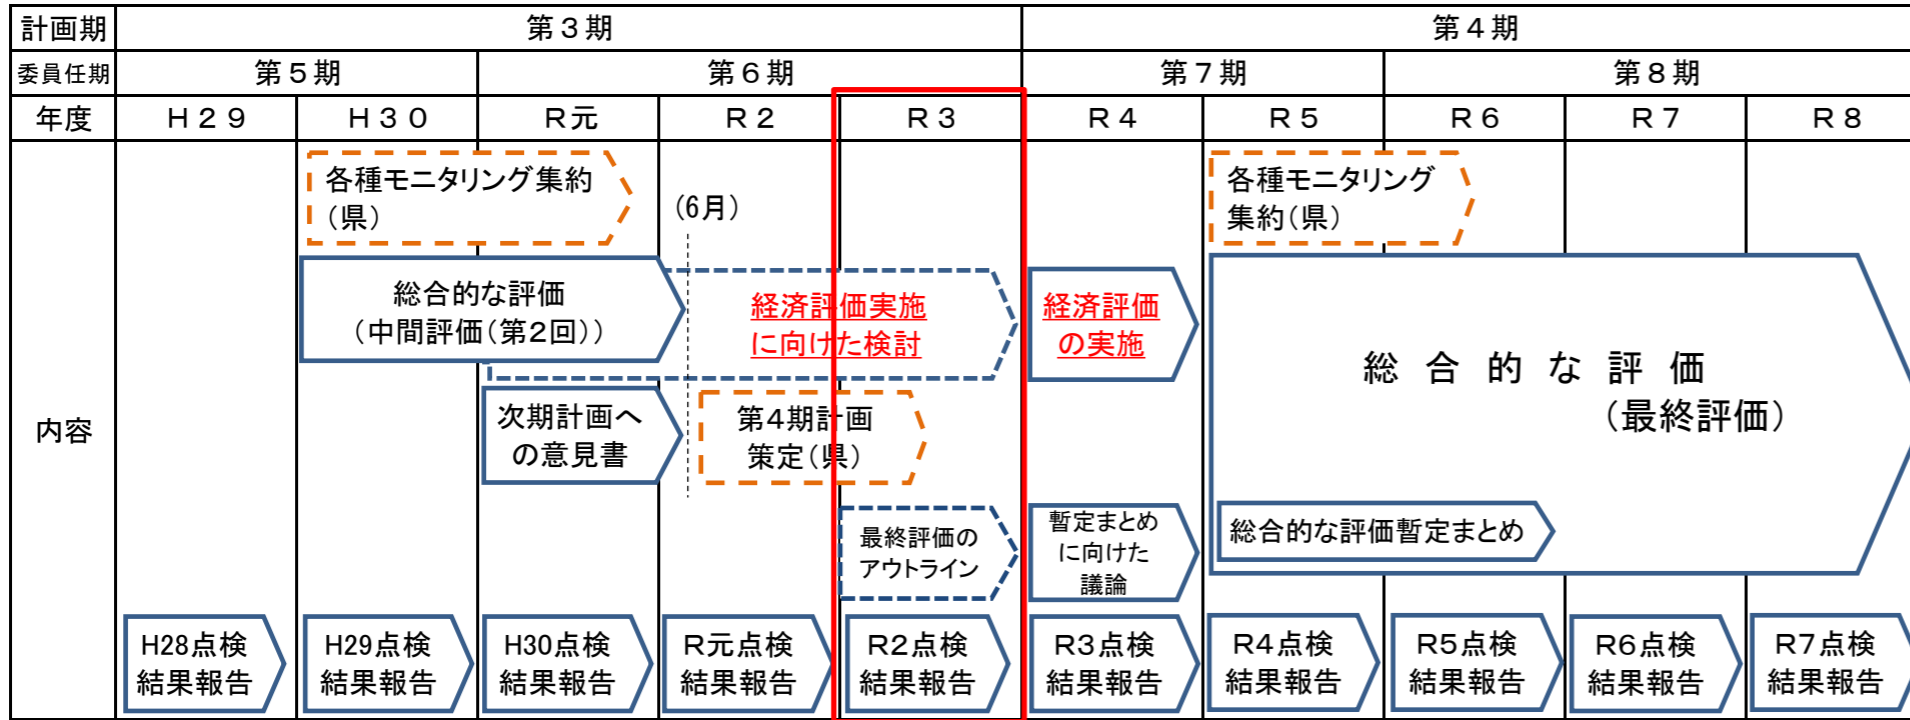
| 計画期 | 第３期 | | | | | 第４期 | | | | |
|---|---|---|---|---|---|---|---|---|---|---|
| 委員任期 | 第５期 | | 第６期 | | | 第７期 | | 第８期 | | |
| 年度 | Ｈ２９ | Ｈ３０ | Ｒ元 | Ｒ２ | Ｒ３ | Ｒ４ | Ｒ５ | Ｒ６ | Ｒ７ | Ｒ８ |
| 内容 | | | | | | | | | | |

各種モニタリング集約（県）

（6月）

総合的な評価（中間評価（第2回））

経済評価実施に向けた検討

経済評価の実施

各種モニタリング集約（県）

総 合 的 な 評 価（最終評価）

次期計画への意見書

第4期計画策定（県）

最終評価のアウトライン

暫定まとめに向けた議論

総合的な評価暫定まとめ

H28点検結果報告

H29点検結果報告

H30点検結果報告

R元点検結果報告

R2点検結果報告

R3点検結果報告

R4点検結果報告

R5点検結果報告

R6点検結果報告

R7点検結果報告